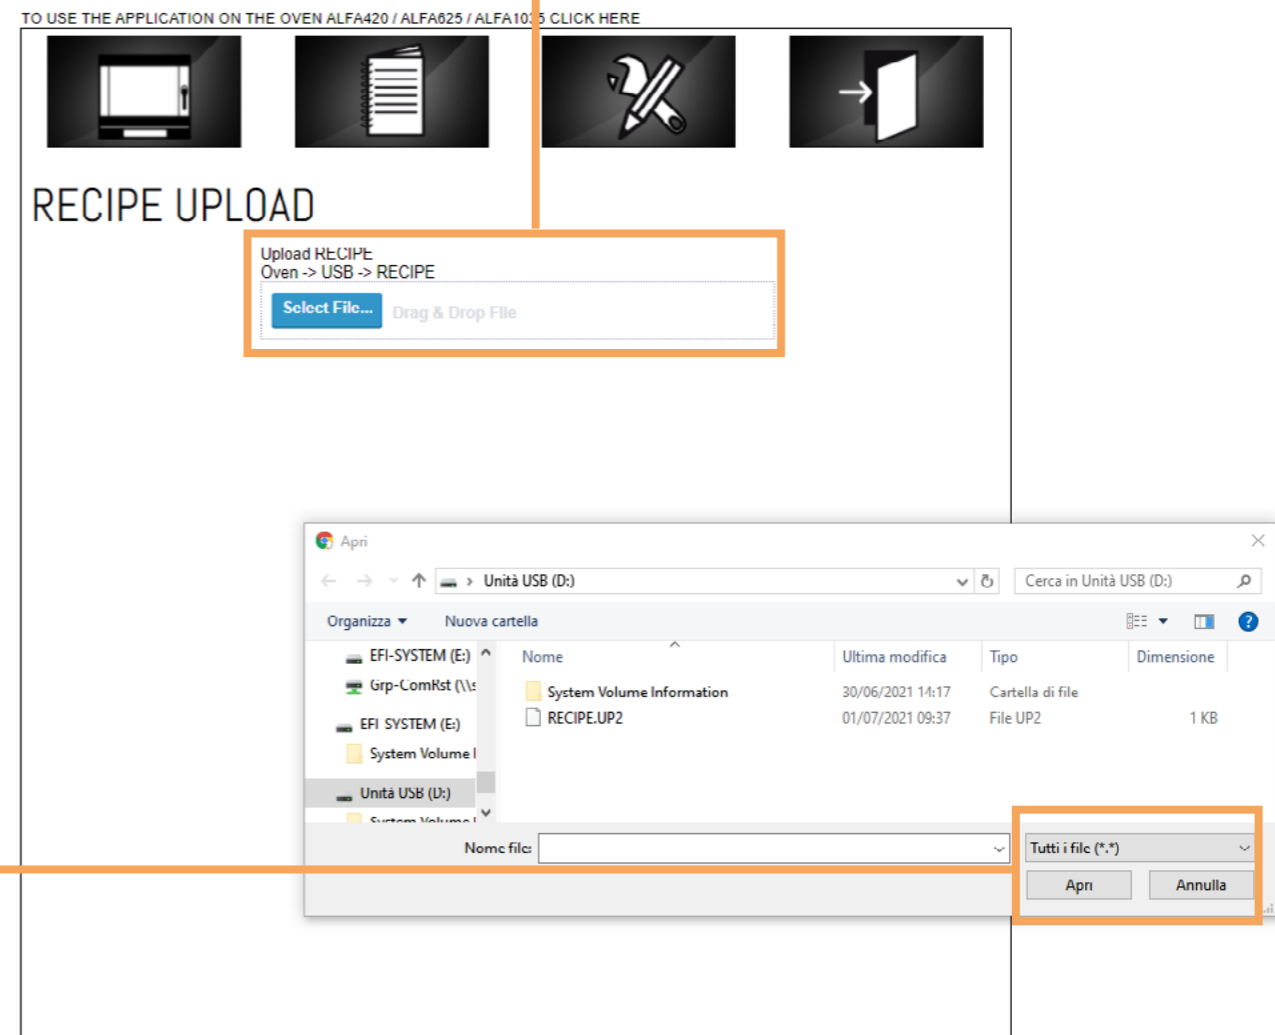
TO USE THE APPLICATION ON THE OVEN ALFA420 / ALFA625 / ALFA10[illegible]5 CLICK HERE

RECIPE UPLOAD

Upload RECIPE
Oven -> USB -> RECIPE

Select File...
Drag & Drop File

Apri

Unità USB (D:)
Cerca in Unità USB (D:)

Organizza
Nuova cartella

EFI-SYSTEM (E:)
Grp-ComRst (\\s
EFI SYSTEM (E:)
System Volume I
Unità USB (D:)
System Volume I

| Nome | Ultima modifica | Tipo | Dimensione |
|---|---|---|---|
| System Volume Information | 30/06/2021 14:17 | Cartella di file | |
| RECIPE.UP2 | 01/07/2021 09:37 | File UP2 | 1 KB |

Nome file:
Tutti i file (*.*)
Apri
Annulla